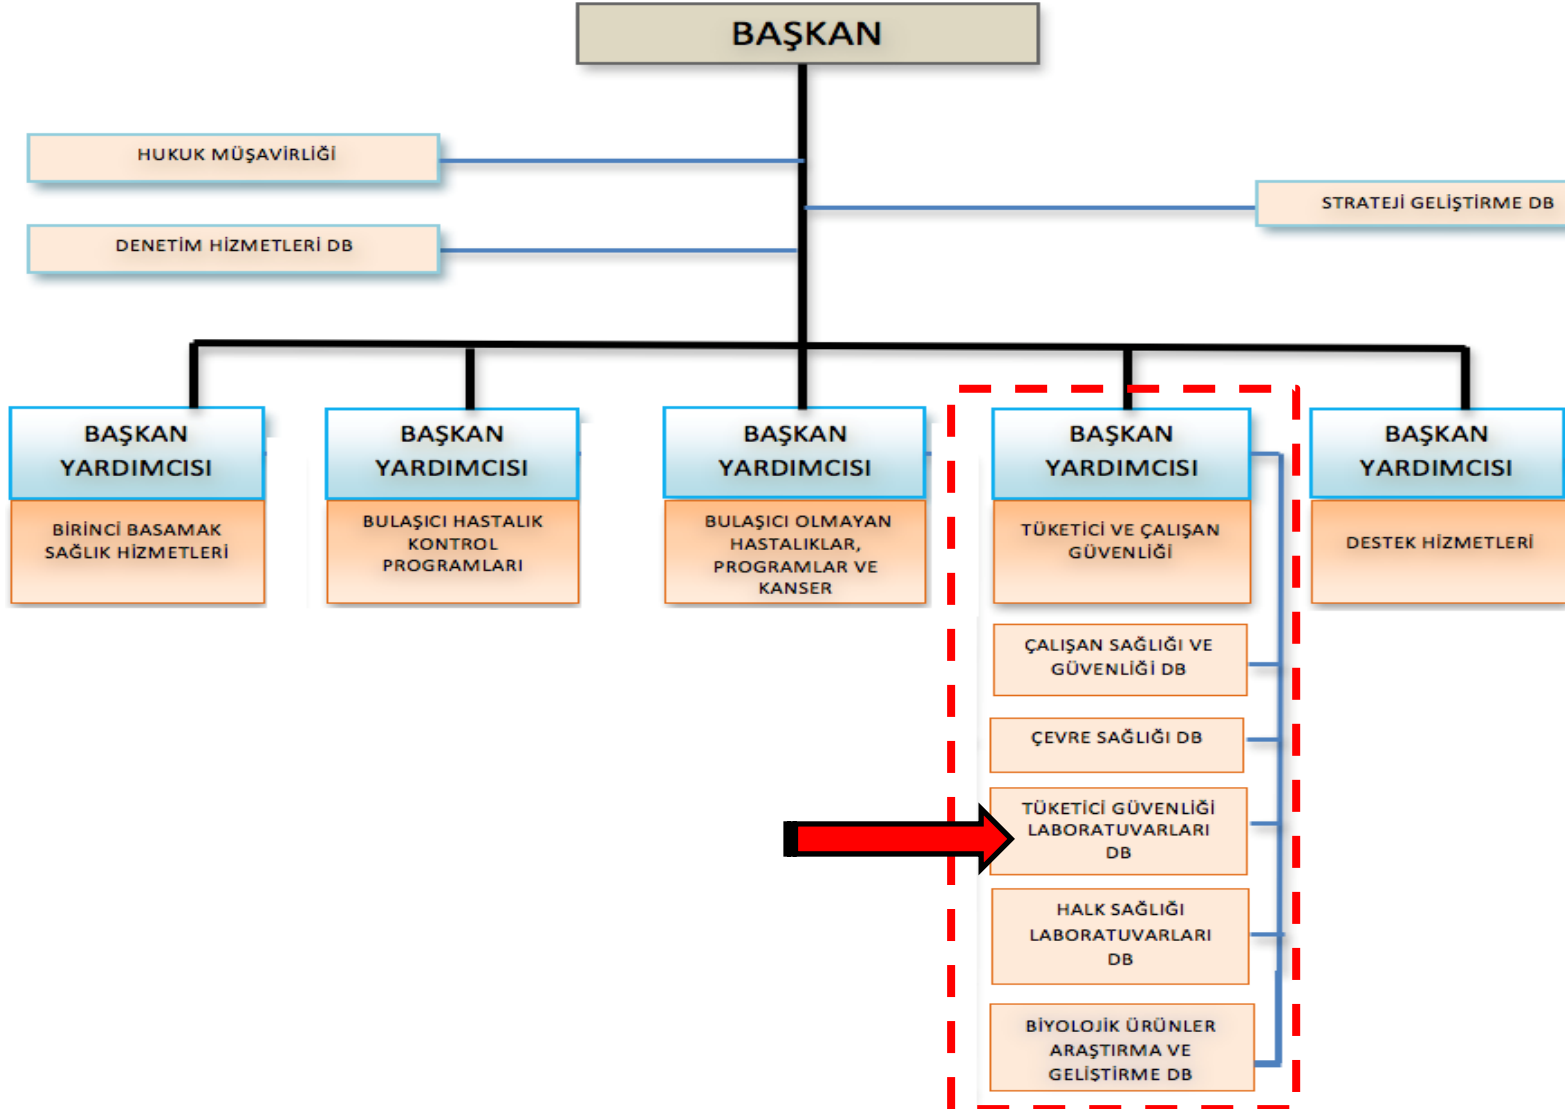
BAŞKAN

HUKUK MÜŞAVİRLİĞİ

STRATEJİ GELİŞTİRME DB

DENETİM HİZMETLERİ DB

BAŞKAN YARDIMCISI
BİRİNCİ BASAMAK SAĞLIK HİZMETLERİ

BAŞKAN YARDIMCISI
BULAŞICI HASTALIK KONTROL PROGRAMLARI

BAŞKAN YARDIMCISI
BULAŞICI OLMAYAN HASTALIKLAR, PROGRAMLAR VE KANSER

BAŞKAN YARDIMCISI
TÜKETİCİ VE ÇALIŞAN GÜVENLİĞİ

BAŞKAN YARDIMCISI
DESTEK HİZMETLERİ

ÇALIŞAN SAĞLIĞI VE GÜVENLİĞİ DB

ÇEVRE SAĞLIĞI DB

TÜKETİCİ GÜVENLİĞİ LABORATUVARLARI DB

HALK SAĞLIĞI LABORATUVARLARI DB

BİYOLOJİK ÜRÜNLER ARAŞTIRMA VE GELİŞTİRME DB